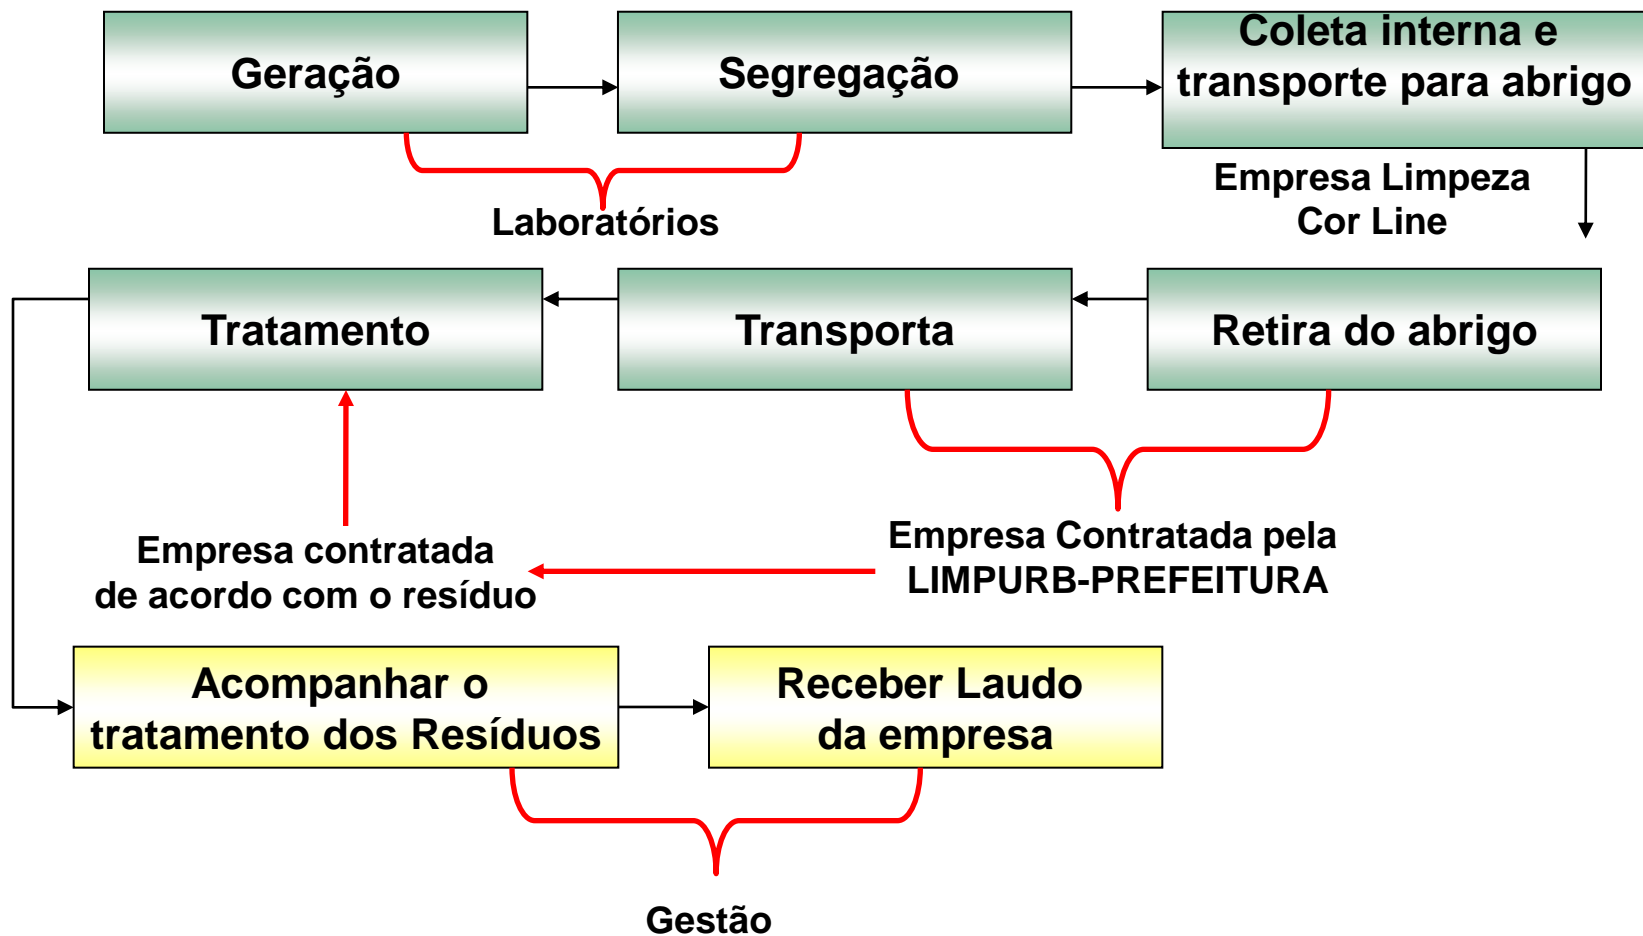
Geração

Segregação

Coleta interna e transporte para abrigo

Laboratórios

Empresa Limpeza Cor Line

Tratamento

Transporta

Retira do abrigo

Empresa contratada de acordo com o resíduo

Empresa Contratada pela LIMPURB-PREFEITURA

Acompanhar o tratamento dos Resíduos

Receber Laudo da empresa

Gestão